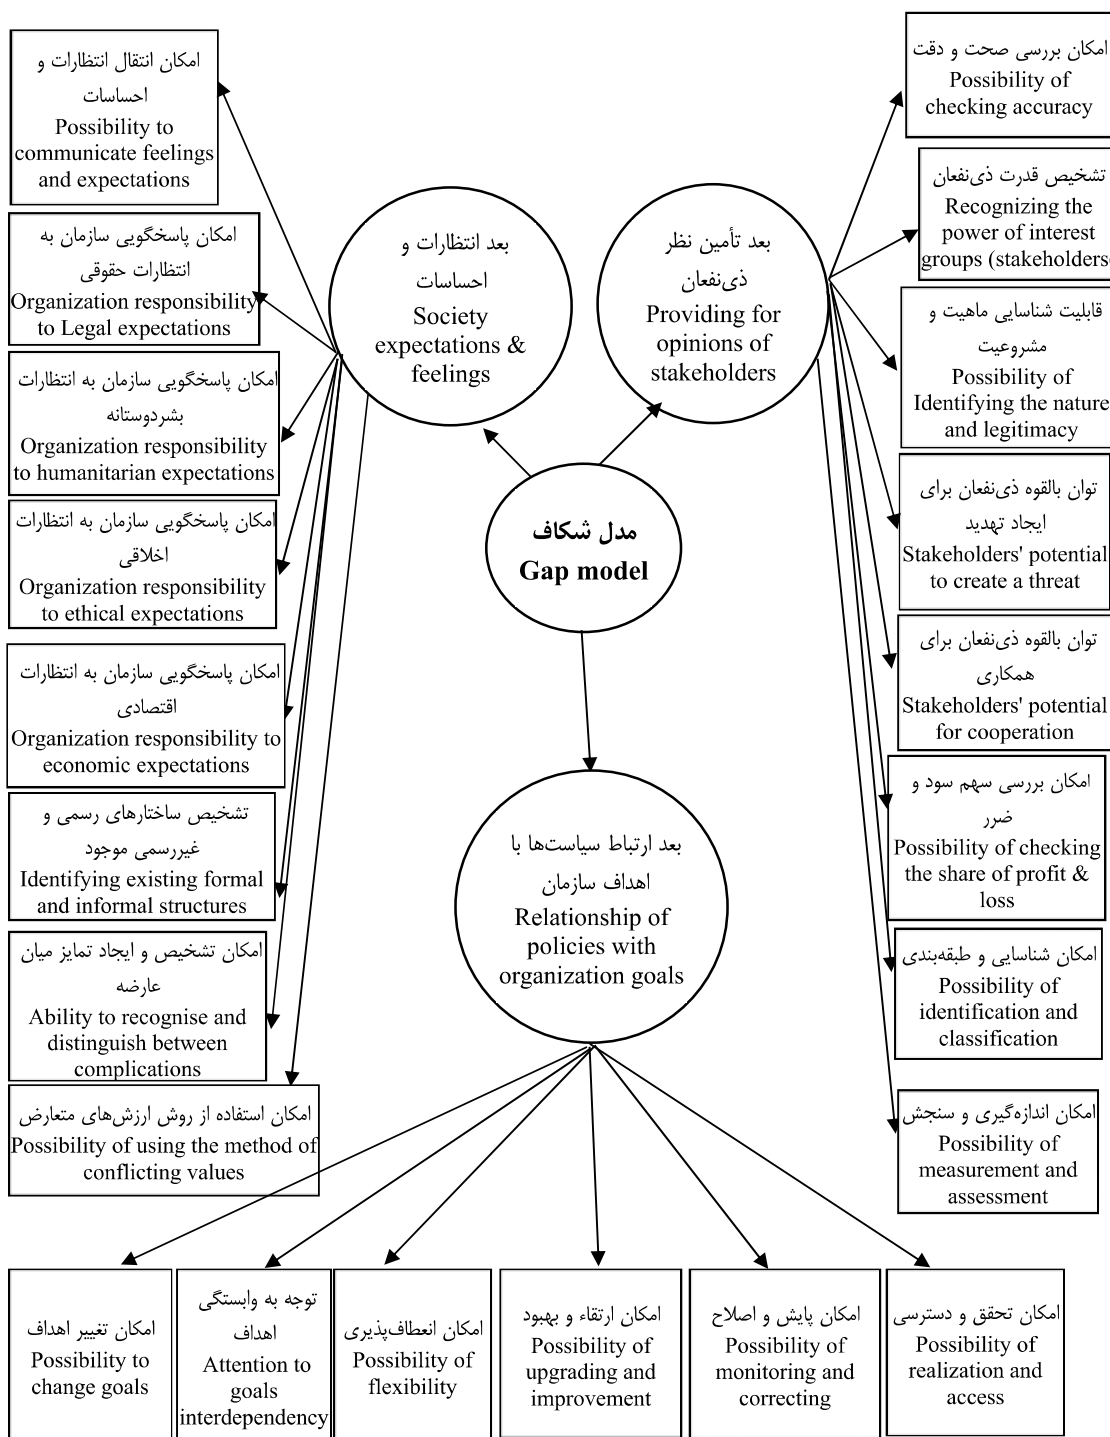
امکان انتقال انتظارات و احساسات
Possibility to communicate feelings and expectations

امکان پاسخگویی سازمان به انتظارات حقوقی
Organization responsibility to Legal expectations

امکان پاسخگویی سازمان به انتظارات بشردوستانه
Organization responsibility to humanitarian expectations

امکان پاسخگویی سازمان به انتظارات اخلاقی
Organization responsibility to ethical expectations

امکان پاسخگویی سازمان به انتظارات اقتصادی
Organization responsibility to economic expectations

تشخیص ساختارهای رسمی و غیررسمی موجود
Identifying existing formal and informal structures

امکان تشخیص و ایجاد تمایز میان عارضه
Ability to recognise and distinguish between complications

امکان استفاده از روش ارزش‌های متعارض
Possibility of using the method of conflicting values

بعد انتظارات و احساسات
Society expectations & feelings

بعد تأمین نظر ذی‌نفعان
Providing for opinions of stakeholders

مدل شکاف
Gap model

بعد ارتباط سیاست‌ها با اهداف سازمان
Relationship of policies with organization goals

امکان بررسی صحت و دقت
Possibility of checking accuracy

تشخیص قدرت ذی‌نفعان
Recognizing the power of interest groups (stakeholders

قابلیت شناسایی ماهیت و مشروعیت
Possibility of Identifying the nature and legitimacy

توان بالقوه ذی‌نفعان برای ایجاد تهدید
Stakeholders' potential to create a threat

توان بالقوه ذی‌نفعان برای همکاری
Stakeholders' potential for cooperation

امکان بررسی سهم سود و ضرر
Possibility of checking the share of profit & loss

امکان شناسایی و طبقه‌بندی
Possibility of identification and classification

امکان اندازه‌گیری و سنجش
Possibility of measurement and assessment

امکان تغییر اهداف
Possibility to change goals

توجه به وابستگی اهداف
Attention to goals interdependency

امکان انعطاف‌پذیری
Possibility of flexibility

امکان ارتقاء و بهبود
Possibility of upgrading and improvement

امکان پایش و اصلاح
Possibility of monitoring and correcting

امکان تحقق و دسترسی
Possibility of realization and access